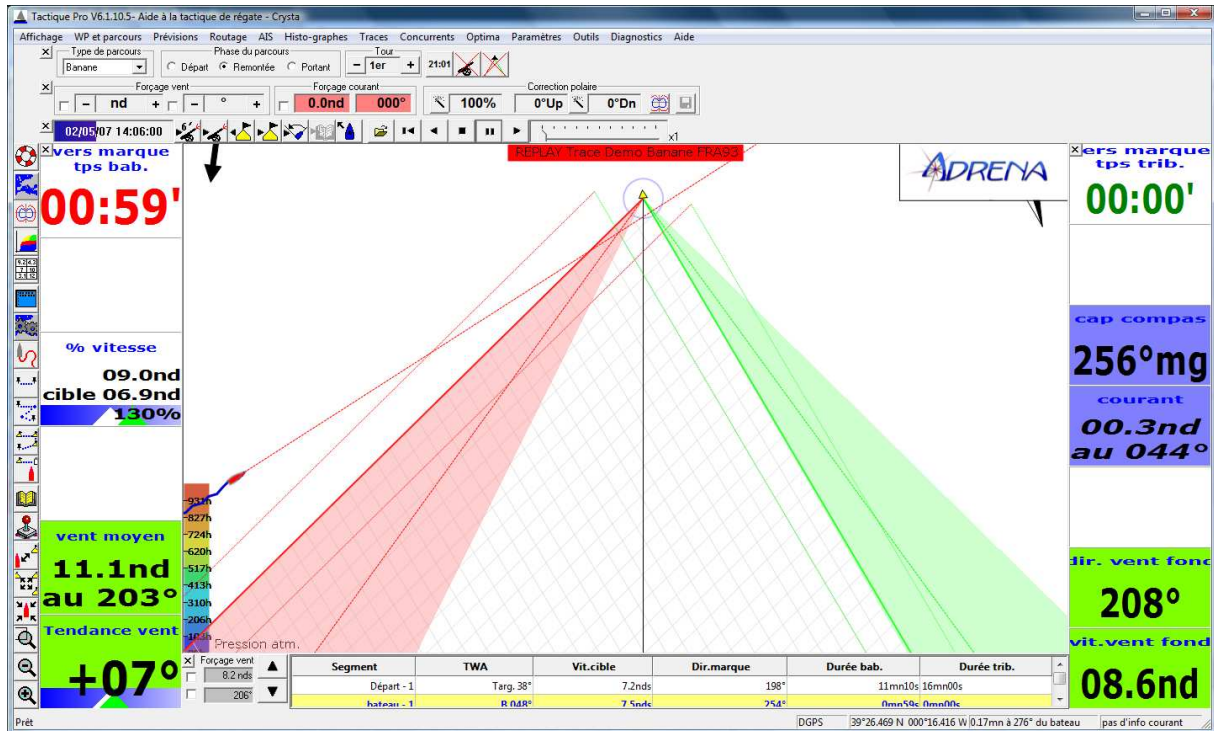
Tactique Pro V6.1.10.5- Aide à la tactique de régate - Crysta

Affichage WP et parcours Prévisions Routage AIS Histo-graphes Traces Concurrents Optima Paramètres Outils Diagnostics Aide

Type de parcours
Banane
Phase du parcours
Départ Remontée Portant
Tour
1er
21:01

Forçage vent
nd
°
Forçage courant
0.0nd
000°
100%
Correction polaire
0°Up
0°Dn

02/05/07 14:06:00
x1

REPLAY Trace Demo Banane FRA93

ADRENA

vers marque tps bab.
00:59'

% vitesse
09.0nd
cible 06.9nd
130%

vent moyen
11.1nd
au 203°

Tendance vent
+07°

-931h
-827h
-724h
-620h
-517h
-413h
-310h
-206h
-103h
Pression atm.

vers marque tps trib.
00:00'

cap compas
256°mg

courant
00.3nd
au 044°

dir. vent fond
208°

vit.vent fond
08.6nd

Forçage vent
8.2 nds
206°

| Segment | TWA | Vit.cible | Dir.marque | Durée bab. | Durée trib. |
|---|---|---|---|---|---|
| Départ - 1 | Targ. 38° | 7.2nds | 198° | 11mn10s | 16mn00s |
| bateau - 1 | B 048° | 7.5nds | 254° | 0mn59s | 0mn00s |

Prêt
DGPS
39°26.469 N 000°16.416 W 0.17mn à 276° du bateau
pas d'info courant